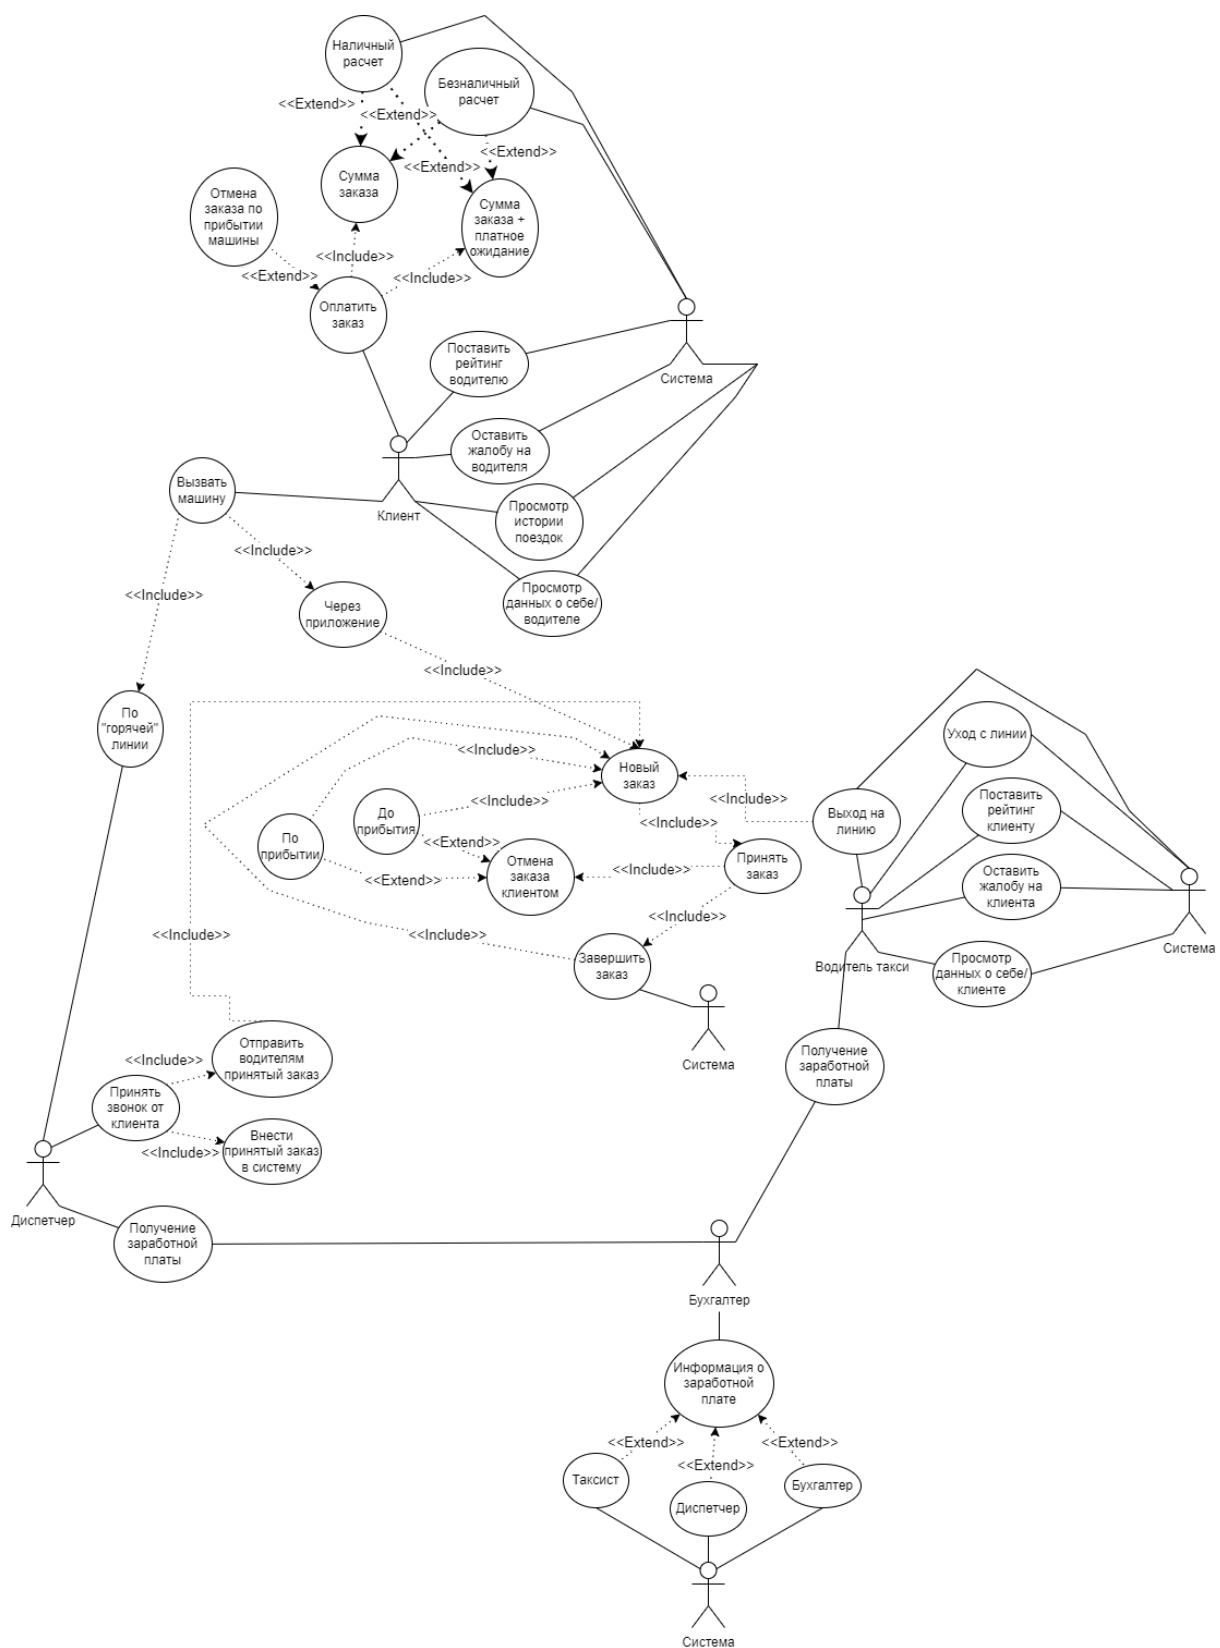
Наличный расчет

Безналичный расчет

<<Extend>>

<<Extend>>

<<Extend>>

<<Extend>>

Сумма заказа

Сумма заказа + платное ожидание

Отмена заказа по прибытии машины

<<Include>>

<<Extend>>

<<Include>>

Оплатить заказ

Поставить рейтинг водителю

Система

Оставить жалобу на водителя

Вызвать машину

Клиент

Просмотр истории поездок

<<Include>>

Просмотр данных о себе/водителе

<<Include>>

Через приложение

<<Include>>

По "горячей" линии

Уход с линии

<<Include>>

Новый заказ

<<Include>>

До прибытия

<<Include>>

Выход на линию

Поставить рейтинг клиенту

<<Include>>

По прибытии

<<Extend>>

Отмена заказа клиентом

<<Include>>

Принять заказ

<<Extend>>

Оставить жалобу на клиента

<<Include>>

<<Include>>

<<Include>>

Завершить заказ

Водитель такси

Просмотр данных о себе/клиенте

Система

Система

Получение заработной платы

Отправить водителям принятый заказ

<<Include>>

Принять звонок от клиента

Внести принятый заказ в систему

<<Include>>

Диспетчер

Получение заработной платы

Бухгалтер

Информация о заработной плате

<<Extend>>

<<Extend>>

<<Extend>>

Таксист

Диспетчер

Бухгалтер

Система